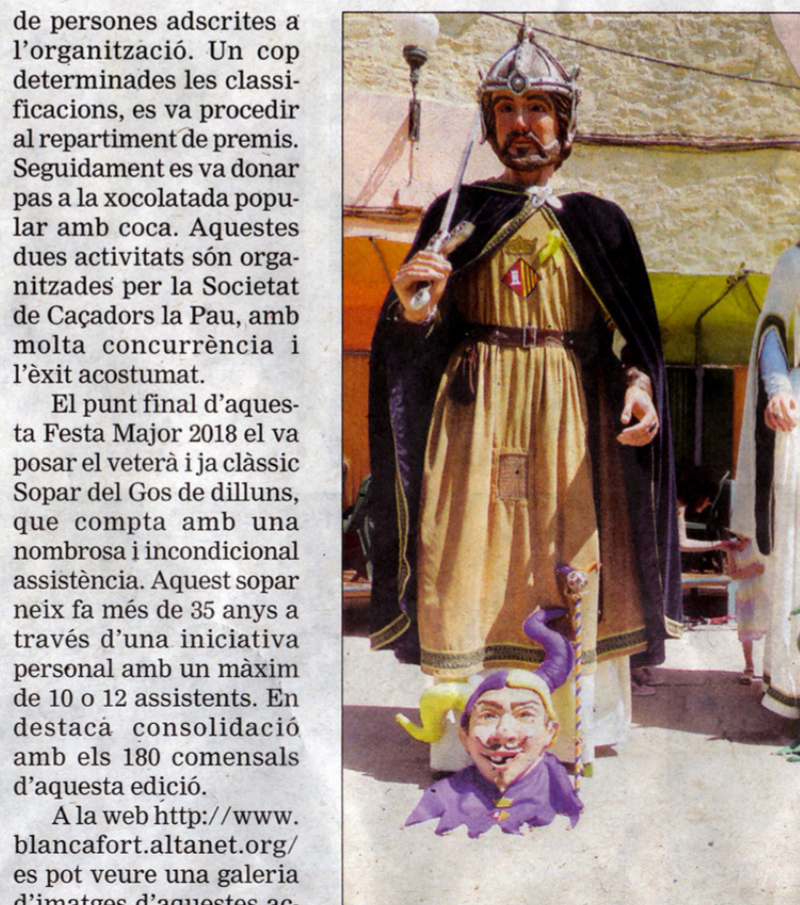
de persones adscrites a l'organització. Un cop determinades les classificacions, es va procedir al repartiment de premis. Seguidament es va donar pas a la xocolatada popular amb coca. Aquestes dues activitats són organitzades per la Societat de Caçadors la Pau, amb molta concurrència i l'èxit acostumat.

El punt final d'aquesta Festa Major 2018 el va posar el veterà i ja clàssic Sopar del Gos de dilluns, que compta amb una nombrosa i incondicional assistència. Aquest sopar neix fa més de 35 anys a través d'una iniciativa personal amb un màxim de 10 o 12 assistents. En destaca consolidació amb els 180 comensals d'aquesta edició.

A la web http://www.blancafort.altanet.org/ es pot veure una galeria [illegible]